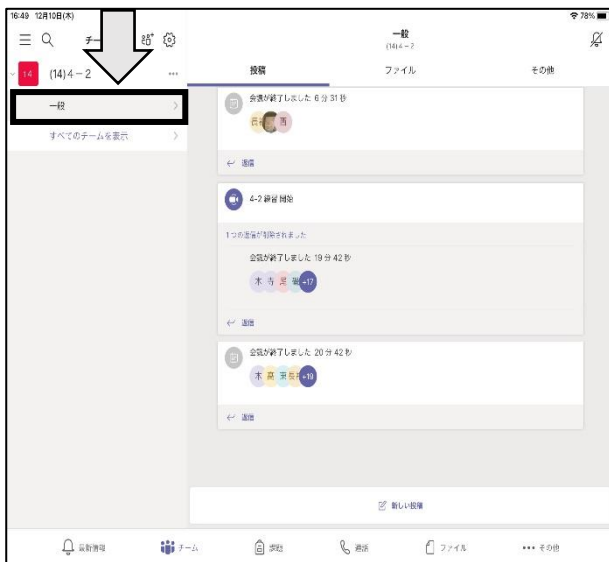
16:49 12月10日(木)

チー

14 (14) 4－2

一般

すべてのチームを表示

一般
(14) 4－2

投稿 ファイル その他

会議が終了しました 6 分 31 秒

← 返信

4-2 練習 開始

1 つの返信が削除されました

会議が終了しました 19 分 42 秒

木 寺 黒 堀 +17

← 返信

会議が終了しました 20 分 42 秒

木 高 実 坂 +10

← 返信

新しい投稿

最新情報 チーム 課題 通話 ファイル ••• その他

78%